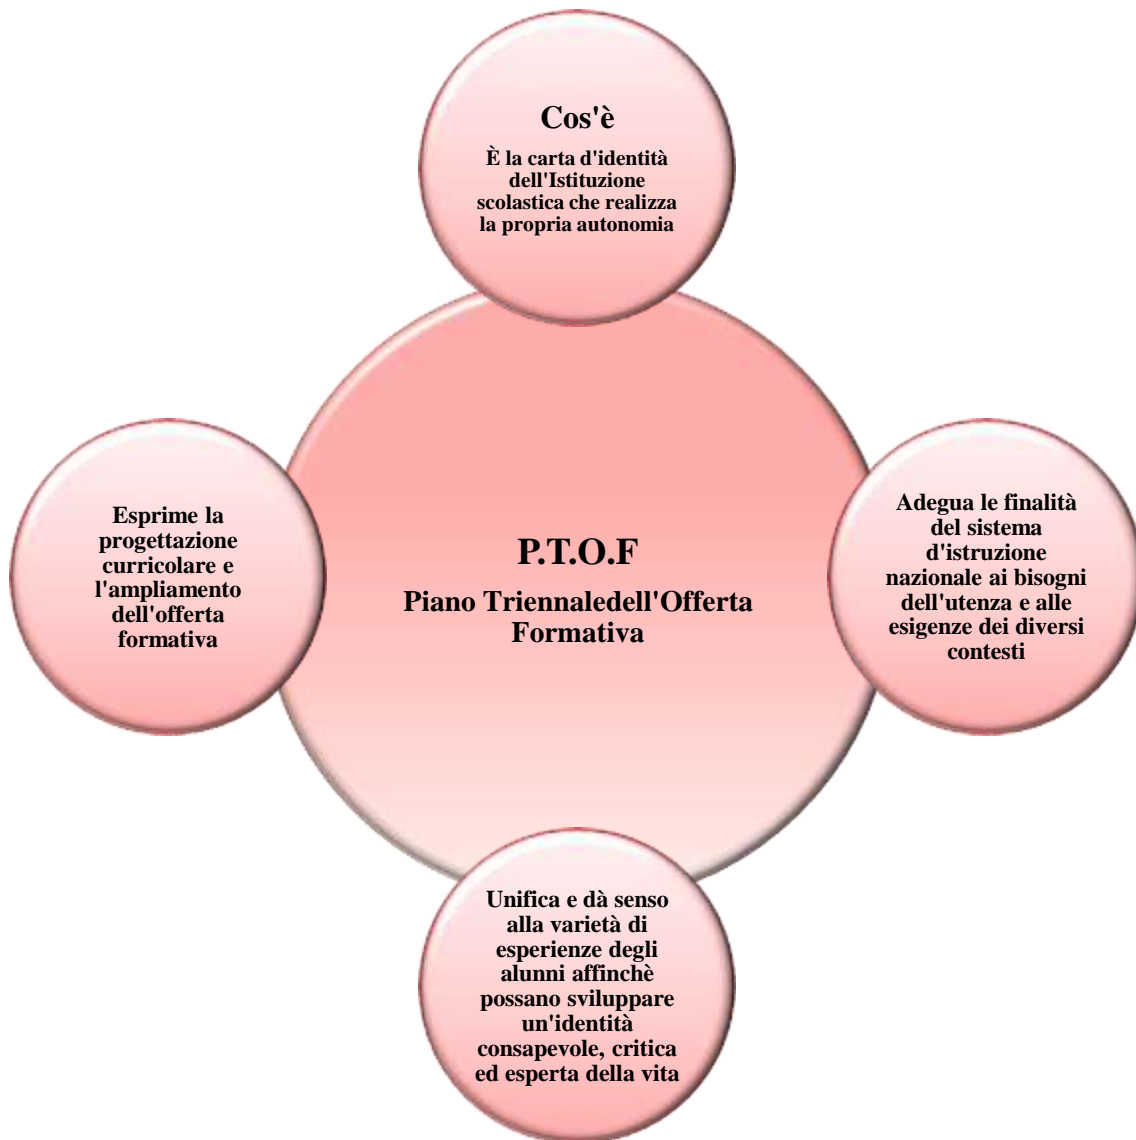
Cos'è

È la carta d'identità dell'Istituzione scolastica che realizza la propria autonomia

Esprime la progettazione curricolare e l'ampliamento dell'offerta formativa

P.T.O.F

Piano Triennaledell'Offerta Formativa

Adegua le finalità del sistema d'istruzione nazionale ai bisogni dell'utenza e alle esigenze dei diversi contesti

Unifica e dà senso alla varietà di esperienze degli alunni affinchè possano sviluppare un'identità consapevole, critica ed esperta della vita